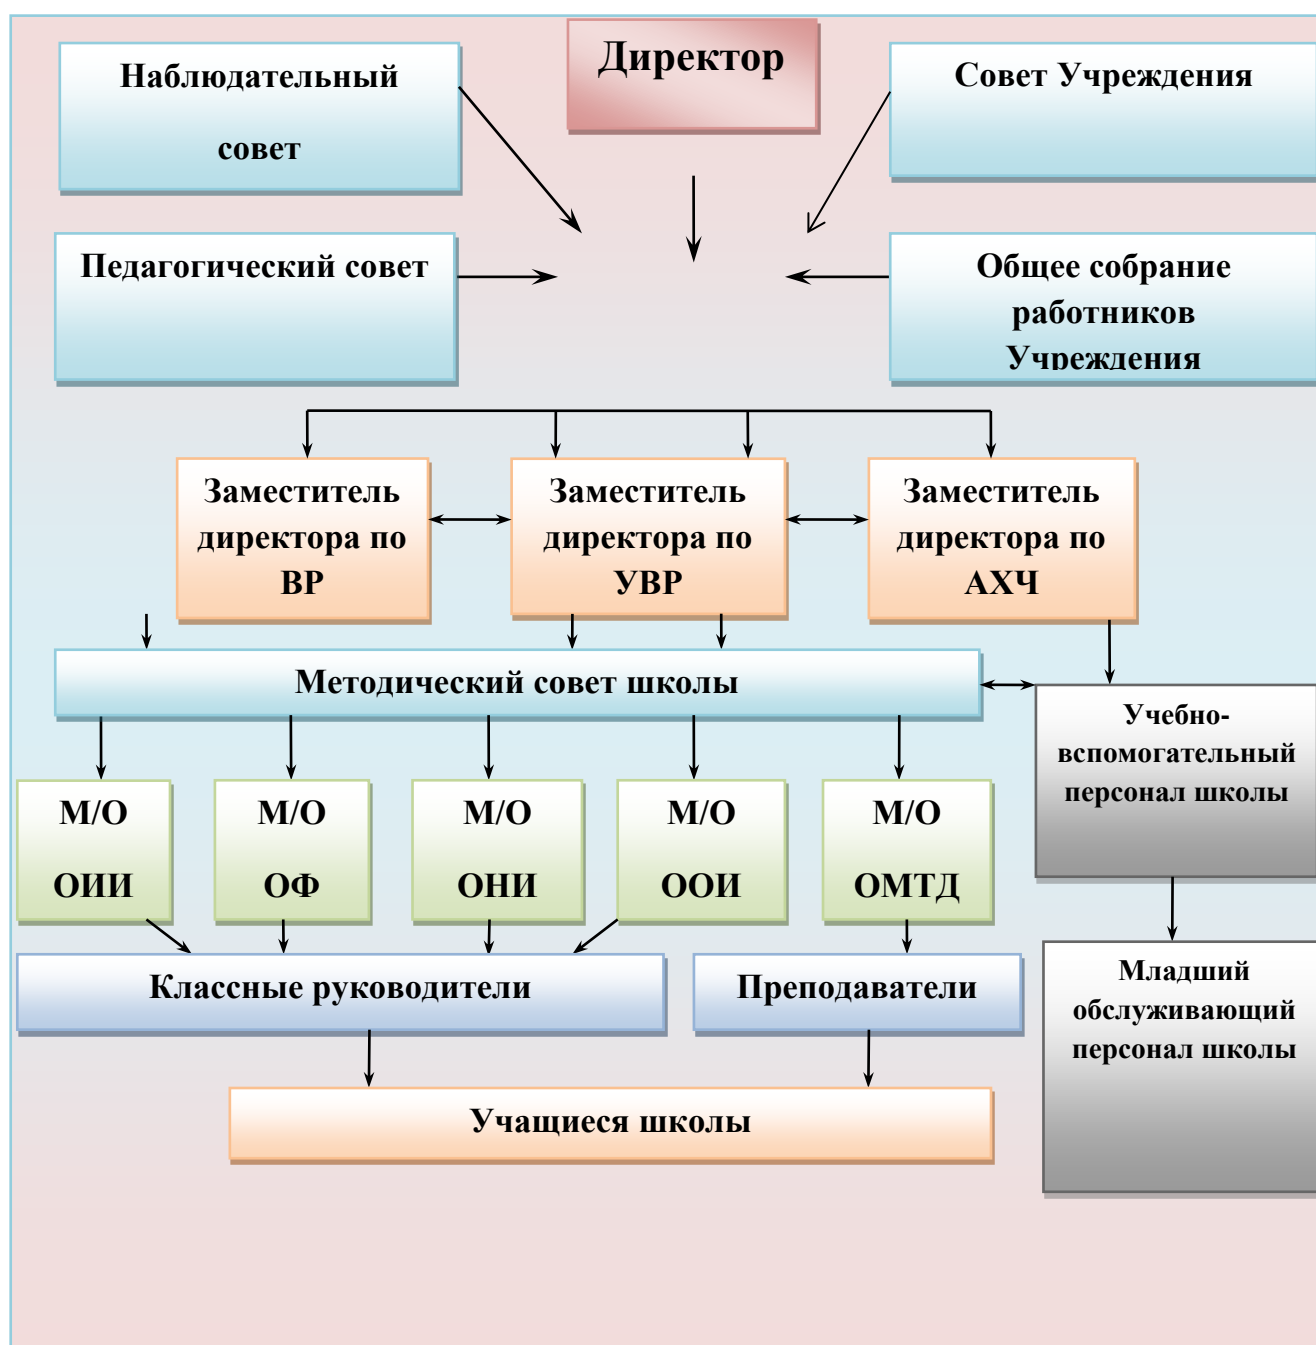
Наблюдательный совет

Директор

Совет Учреждения

Педагогический совет

Общее собрание работников Учреждения

Заместитель директора по ВР

Заместитель директора по УВР

Заместитель директора по АХЧ

Методический совет школы

Учебно-вспомогательный персонал школы

М/О ОИИ

М/О ОФ

М/О ОНИ

М/О ООИ

М/О ОМТД

Классные руководители

Преподаватели

Младший обслуживающий персонал школы

Учащиеся школы